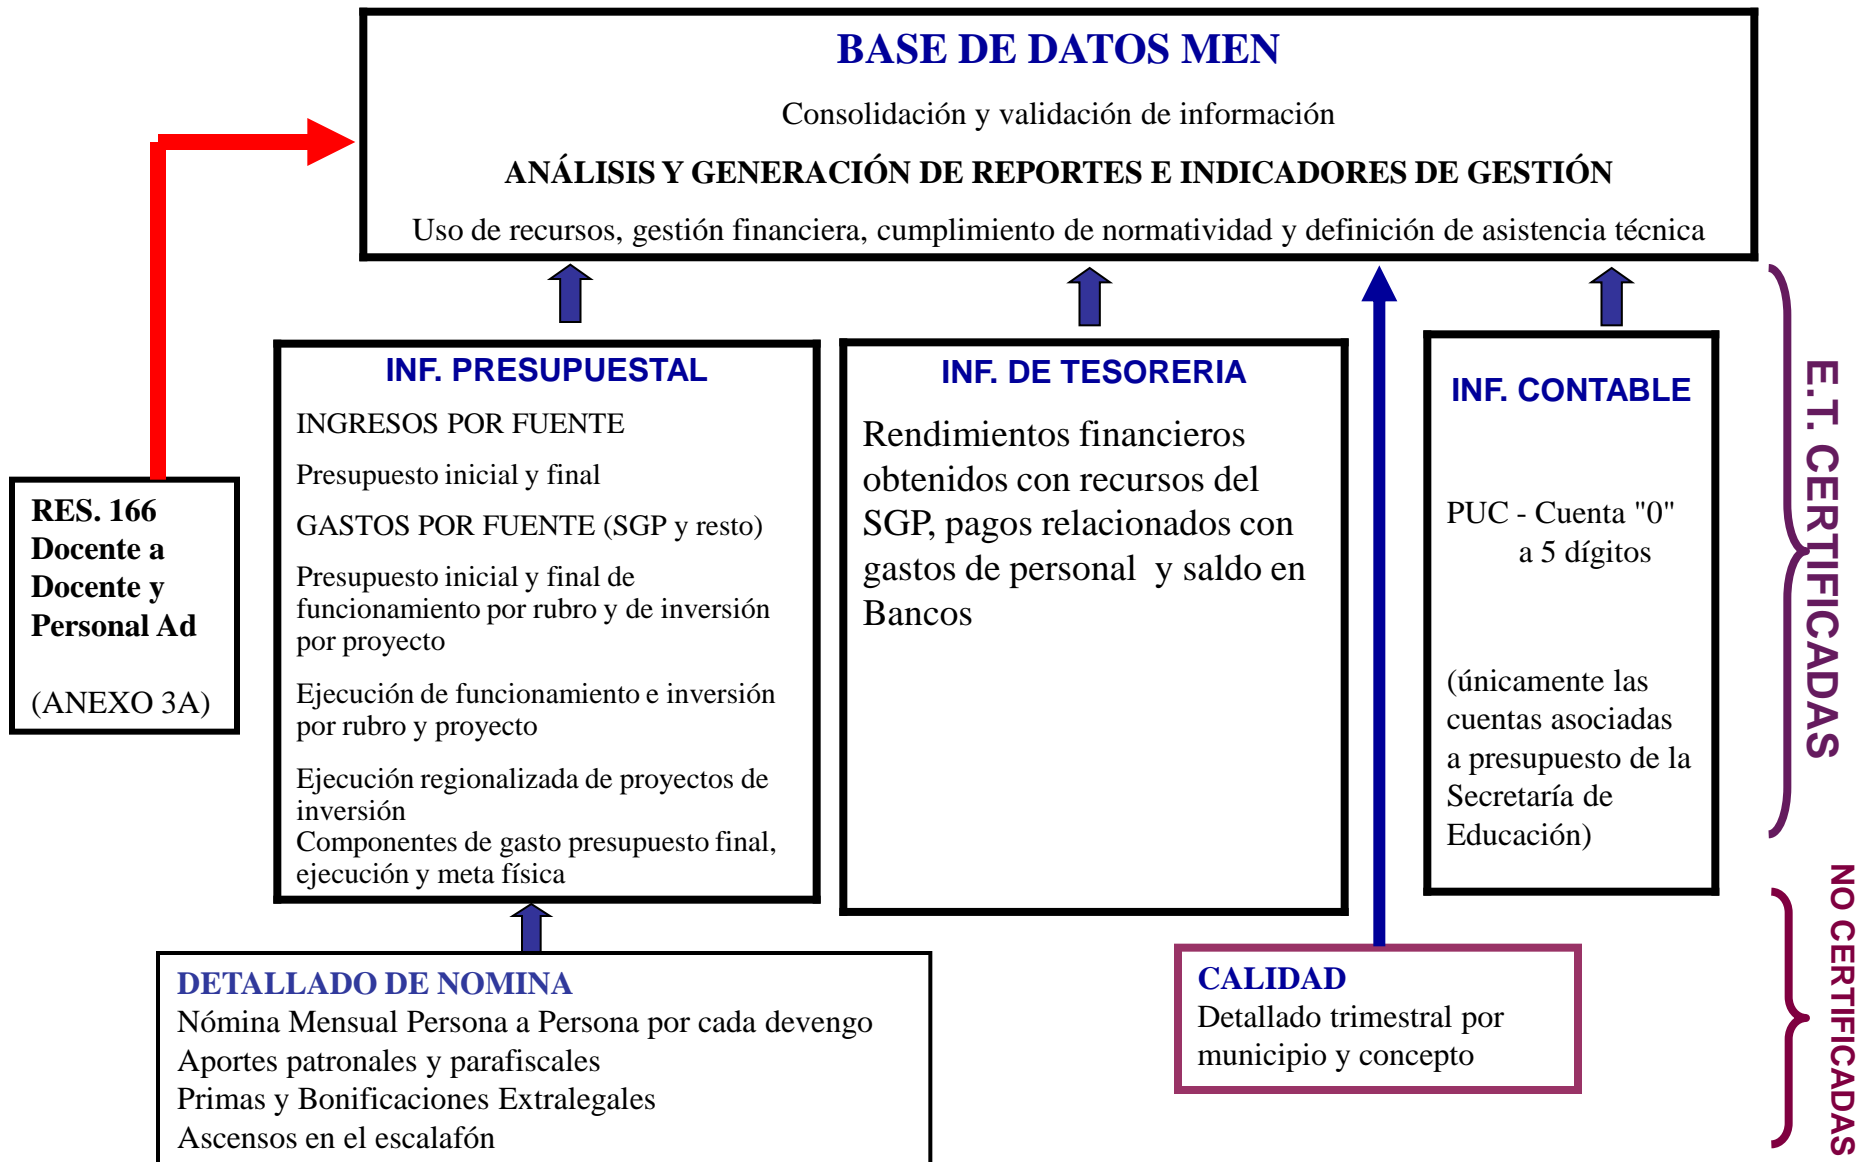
BASE DE DATOS MEN

Consolidación y validación de información

ANÁLISIS Y GENERACIÓN DE REPORTES E INDICADORES DE GESTIÓN

Uso de recursos, gestión financiera, cumplimiento de normatividad y definición de asistencia técnica

RES. 166 Docente a Docente y Personal Ad

(ANEXO 3A)

INF. PRESUPUESTAL

INGRESOS POR FUENTE

Presupuesto inicial y final

GASTOS POR FUENTE (SGP y resto)

Presupuesto inicial y final de funcionamiento por rubro y de inversión por proyecto

Ejecución de funcionamiento e inversión por rubro y proyecto

Ejecución regionalizada de proyectos de inversión
Componentes de gasto presupuesto final, ejecución y meta física

INF. DE TESORERIA

Rendimientos financieros obtenidos con recursos del SGP, pagos relacionados con gastos de personal y saldo en Bancos

INF. CONTABLE

PUC - Cuenta "0" a 5 dígitos

(únicamente las cuentas asociadas a presupuesto de la Secretaría de Educación)

E.T. CERTIFICADAS

DETALLADO DE NOMINA
Nómina Mensual Persona a Persona por cada devengo
Aportes patronales y parafiscales
Primas y Bonificaciones Extralegales
Ascensos en el escalafón

CALIDAD
Detallado trimestral por municipio y concepto

NO CERTIFICADAS